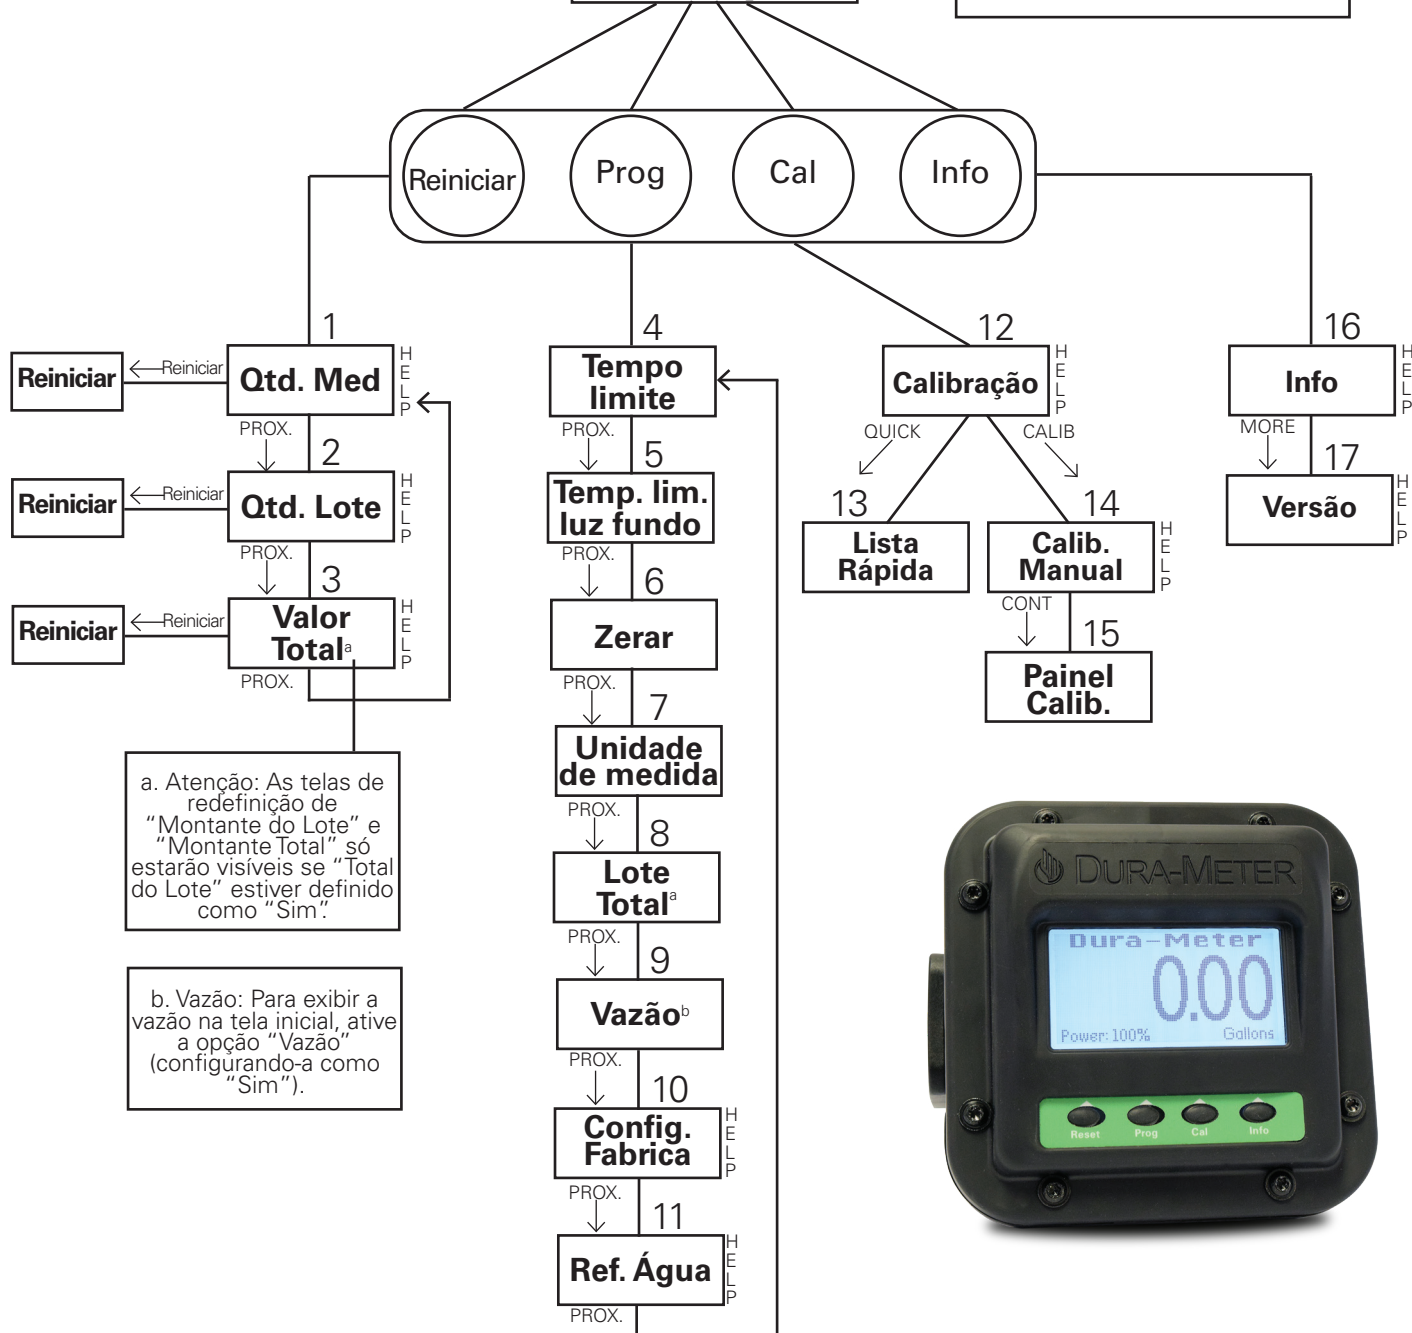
Reiniciar

Prog

Cal

Info

1

Reiniciar ← Reiniciar Qtd. Med HELP

PROX.

2

Reiniciar ← Reiniciar Qtd. Lote HELP

PROX.

3

Reiniciar ← Reiniciar Valor Total$^a$ HELP

PROX.

a. Atenção: As telas de redefinição de "Montante do Lote" e "Montante Total" só estarão visíveis se "Total do Lote" estiver definido como "Sim".

b. Vazão: Para exibir a vazão na tela inicial, ative a opção "Vazão" (configurando-a como "Sim").

4

Tempo limite

PROX.

5

Temp. lim. luz fundo

PROX.

6

Zerar

PROX.

7

Unidade de medida

PROX.

8

Lote Total$^a$

PROX.

9

Vazão$^b$

PROX.

10

Config. Fabrica HELP

PROX.

11

Ref. Água HELP

PROX.

12

Calibração HELP

QUICK

CALIB

13

Lista Rápida

14

Calib. Manual HELP

CONT

15

Painel Calib.

16

Info HELP

MORE

17

Versão HELP

DURA-METER

Dura-Meter

0.00

Power: 100%

Gallons

Reset

Prog

Cal

Info